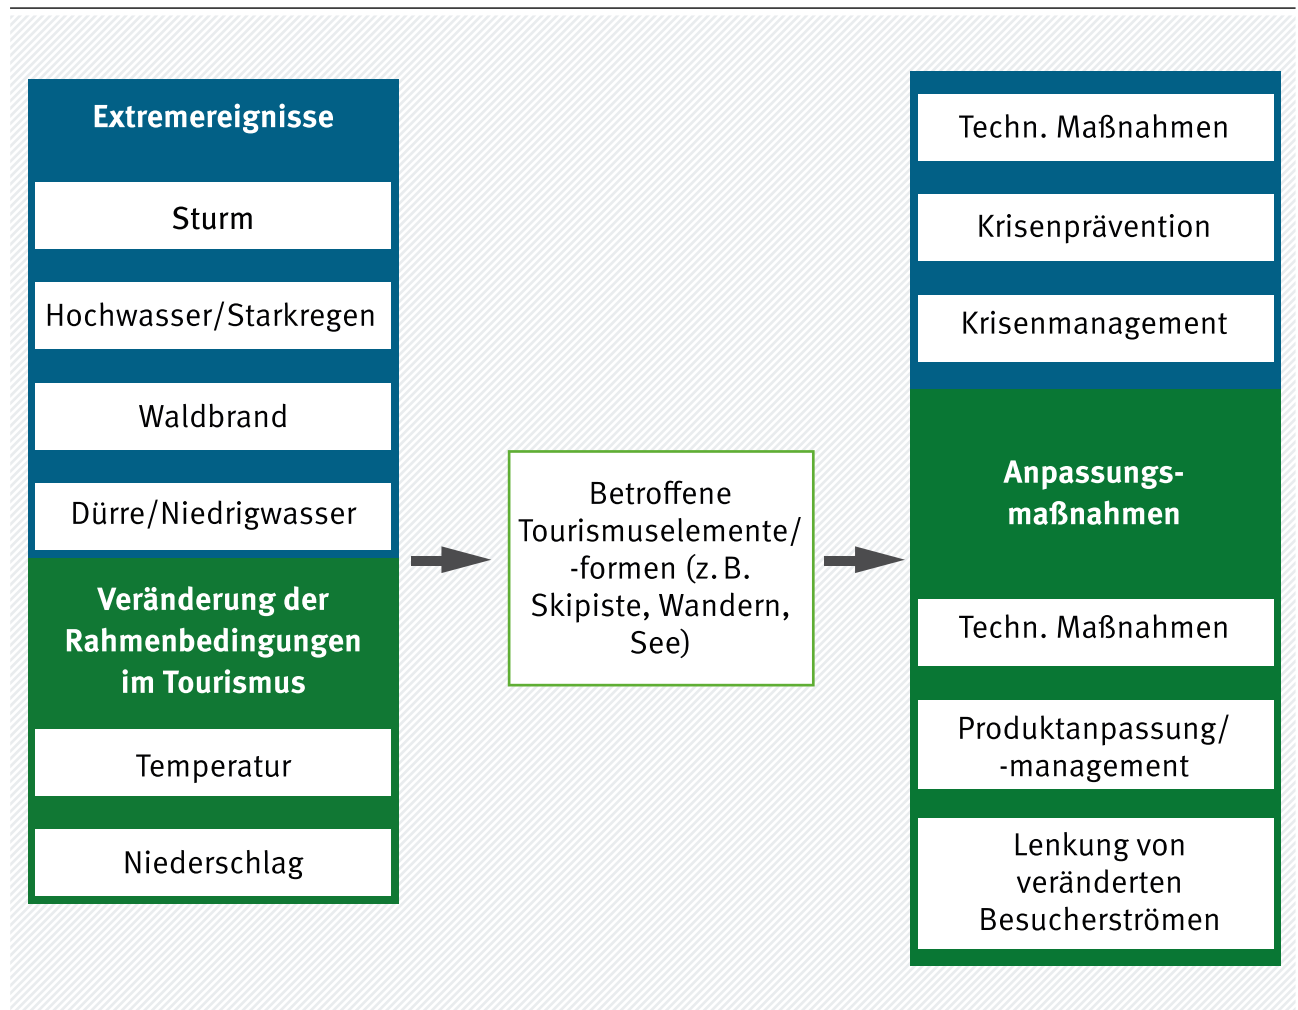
Extremereignisse

Sturm

Hochwasser/Starkregen

Waldbrand

Dürre/Niedrigwasser

Veränderung der Rahmenbedingungen im Tourismus

Temperatur

Niederschlag

Betroffene Tourismuselemente/ -formen (z. B. Skipiste, Wandern, See)

Techn. Maßnahmen

Krisenprävention

Krisenmanagement

Anpassungsmaßnahmen

Techn. Maßnahmen

Produktanpassung/ -management

Lenkung von veränderten Besucherströmen